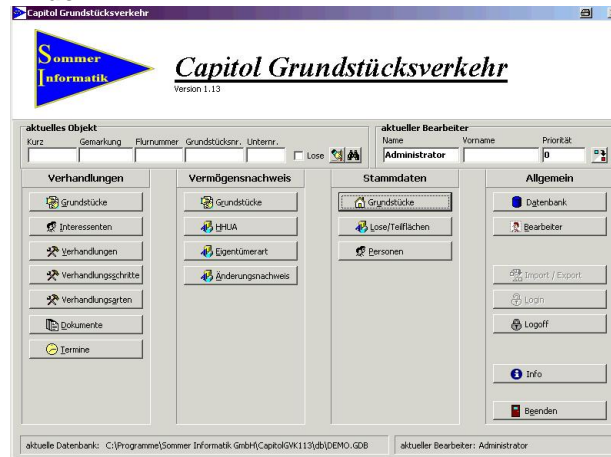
Capitol Grundstücksverkehr

Sommer Informatik

Capitol Grundstücksverkehr
Version 1.13

aktuelles Objekt
Kurz | Gemarkung | Flurnummer | Grundstücksnr. | Unternr.
Lose

aktueller Bearbeiter
Name | Vorname | Priorität
Administrator | | 0

Verhandlungen
Grundstücke
Interessenten
Verhandlungen
Verhandlungsschritte
Verhandlungsarten
Dokumente
Termine

Vermögensnachweis
Grundstücke
HHUA
Eigentümerart
Änderungsnachweis

Stammdaten
Grundstücke
Lose/Teilflächen
Personen

Allgemein
Datenbank
Bearbeiter
Import / Export
Login
Logoff
Info
Beenden

aktuelle Datenbank: C:\Programme\Sommer Informatik GmbH\CapitolGVK113\db\DEMO.GDB
aktueller Bearbeiter: Administrator